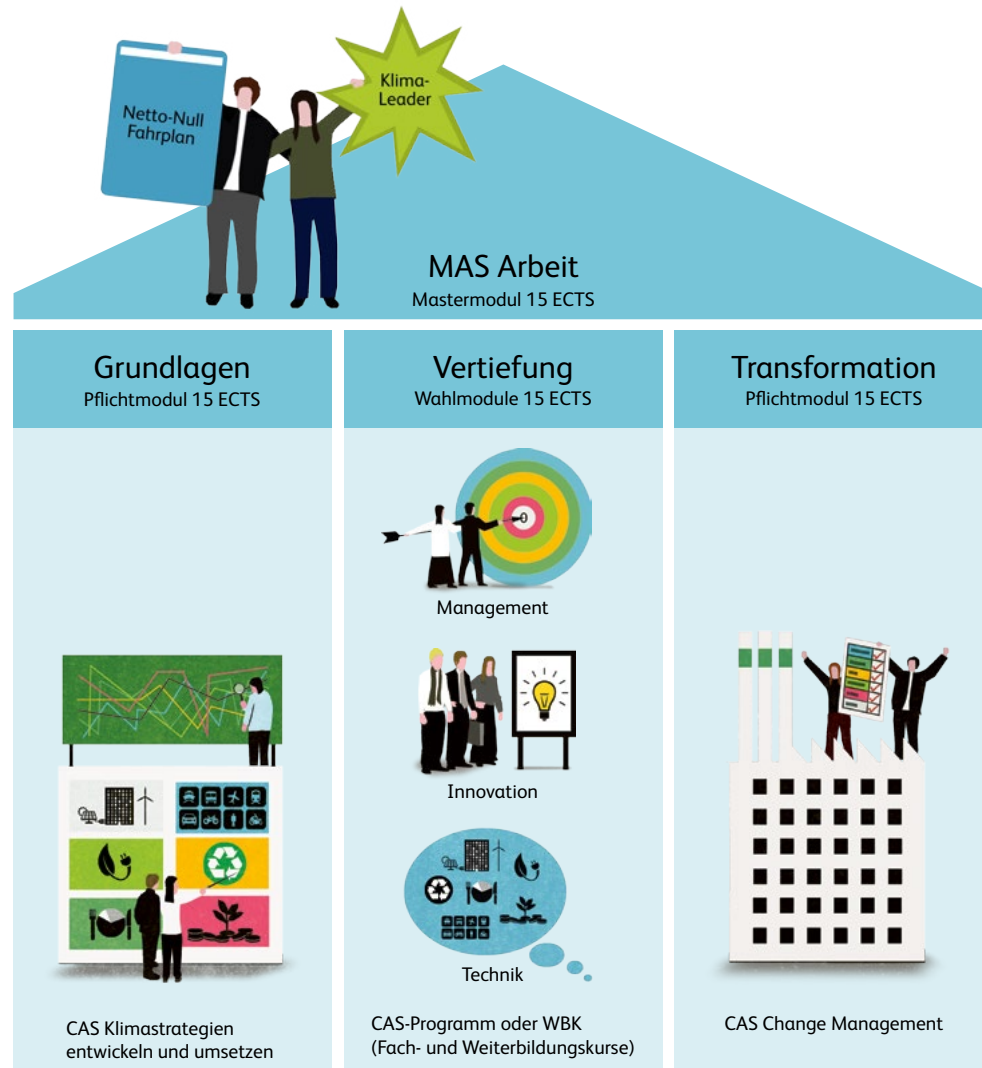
Netto-Null Fahrplan

Klima-Leader

MAS Arbeit
Mastermodul 15 ECTS

Grundlagen
Pflichtmodul 15 ECTS

Vertiefung
Wahlmodule 15 ECTS

Transformation
Pflichtmodul 15 ECTS

Management

Innovation

Technik

CAS Klimastrategien entwickeln und umsetzen

CAS-Programm oder WBK (Fach- und Weiterbildungskurse)

CAS Change Management